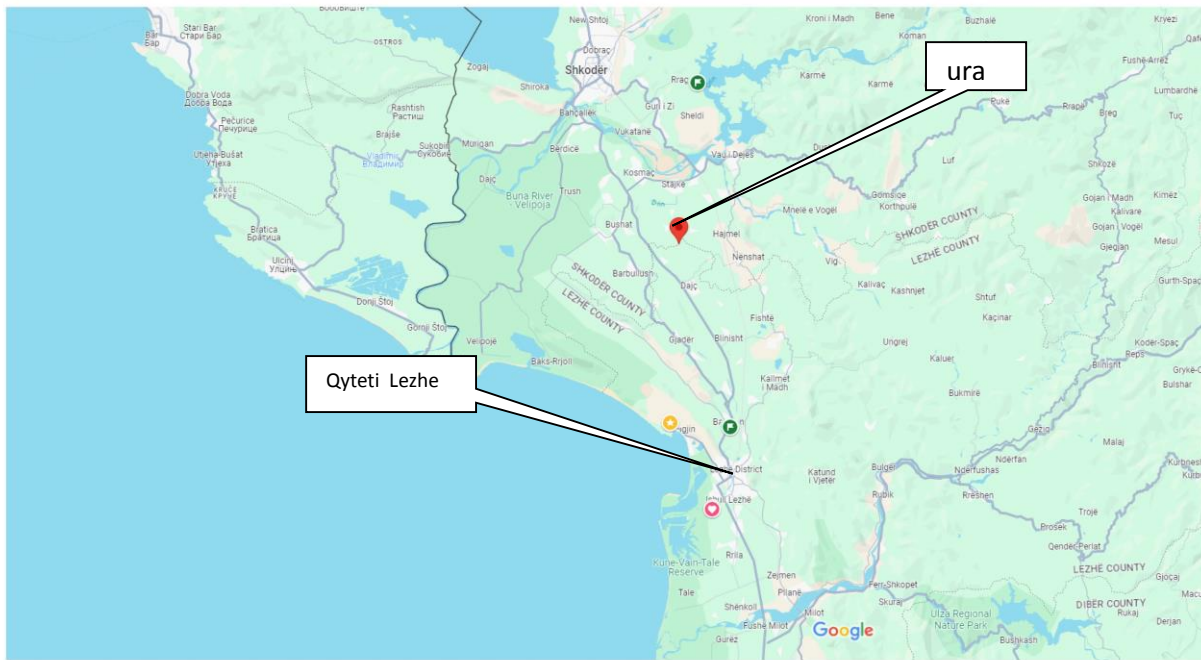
ura

Qyteti Lezhe

Shkodër
New Shtoj
Dobraç
Kroni i Madh
Bene
Buzhalë
Kryezi
Koman
Fushë-Arrëz
Lumbardhë
Stari Bar
Стари Бар
Bar
Бар
Ostros
Zogaj
Shiroka
Rraç
Karmë
Karmë
Pukë
Rrapë
Breg
Tuç
Dobra Voda
Добра Вода
Rashtish
Растиш
Bahçallëk
Guri i Zi
Sheldi
Pečurice
Печурице
Brajše
Sukobin
Сукобин
Murigan
Vukatanë
Vau i Dejës
Luf
Shkozë
Ulcinj-Bušat
Утјеха-Бушат
Vladimir
Владимир
Berdicë
Kosmaç
Stajkë
Gomsiqe
Korthpulë
Gojan i Madh
Kimëz
Kalivare
Gojan i Vogël
Kruče
Круче
Dajç
Buna River
Velipoja
Trush
Mnelë e Vogël
Shkodër County
Lezhë County
Bratica
Братица
Bushat
Hajmel
Gjegjan
Mesul
Ulcinj
Улцињ
Barbullush
Nënshat
Vig
Gurth-Spaç
Shkodër County
Lezhë County
Kalivaç
Kashnjet
Shtuf
Donji Štoj
Dajç
Fishtë
Kaçinar
Gornji Štoj
Velipojë
Gjadër
Blinisht
Ungrej
Koder-Spaç
Reps
Baks-Rrjoll
Kaluer
Bilisht
Gryke-Ç
Kallmet i Madh
Bukmirë
Bulshar
Shëngjin
Br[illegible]n
Gëziq
Malaj
Lezhë District
Katund i Vjetër
Bulger
Noerfushas
Ndërfan
Kurbnesh
Lezhë
Rubik
Rrëshen
Troje
Kune-Vain-Tale Reserve
Rrila
Prosek
Qendër-Perlat
Zejmen
Lezhë County
Gjoçaj
Tale
Plane
Fërr-Shkopet
Shënkoll
Milot
Skuraj
Ulza Regional Nature Park
Dibër County
Rukaj
Fushë Milot
Gurëz
Bushkash
Derjan
Google